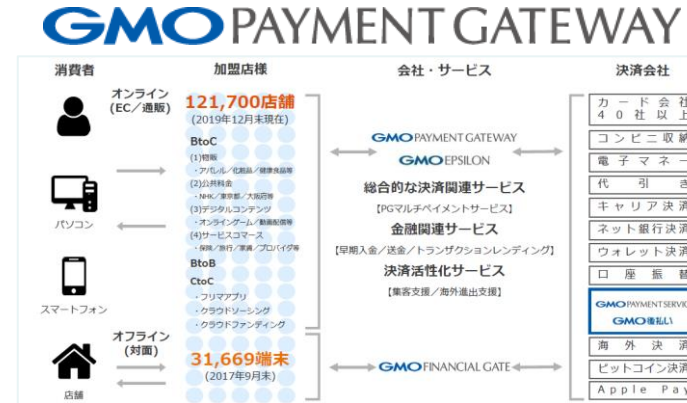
GMO PAYMENT GATEWAY

消費者

パソコン

スマートフォン

店舗

加盟店様

オンライン（EC／通販）

121,700店舗
（2019年12月末現在）

BtoC
(1)物販
・アパレル／化粧品／健康食品等
(2)公共料金
・NHK／東京都／大阪府等
(3)デジタルコンテンツ
・オンラインゲーム／動画配信等
(4)サービスコマース
・保険／旅行／家electricity／プロバイダ等

BtoB

CtoC
・フリマアプリ
・クラウドソーシング
・クラウドファンディング

オフライン（対面）

31,669端末
（2017年9月末）

会社・サービス

GMO PAYMENT GATEWAY

GMO EPSILON

総合的な決済関連サービス
【PGマルチペイメントサービス】

金融関連サービス
【早期入金／送金／トランザクションレンディング】

決済活性化サービス
【集客支援／海外進出支援】

GMO FINANCIAL GATE

決済会社

カード会社
40社以上

コンビニ収納

電子マネー

代引き

キャリア決済

ネット銀行決済

ウォレット決済

口座振替

GMO PAYMENT SERVICE

GMO後払い

海外決済

ビットコイン決済

Apple Pay